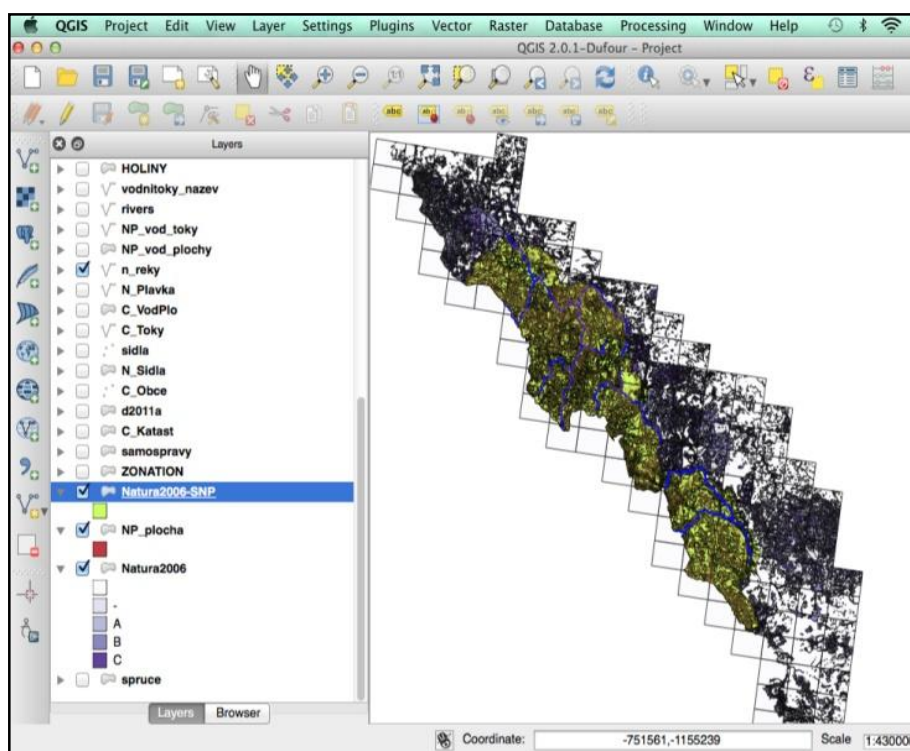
QGIS Project Edit View Layer Settings Plugins Vector Raster Database Processing Window Help

QGIS 2.0.1-Dufour - Project

Layers

HOLINY
vodnitoky_nazev
rivers
NP_vod_toky
NP_vod_plochy
n_reky
N_Plavka
C_VodPlo
C_Toky
sidla
N_Sidla
C_Obce
d2011a
C_Katast
samospravy
ZONATION
Natura2006-SNP
NP_plocha
Natura2006
-
A
B
C
spruce

Layers Browser

Coordinate: -751561,-1155239 Scale 1:43000